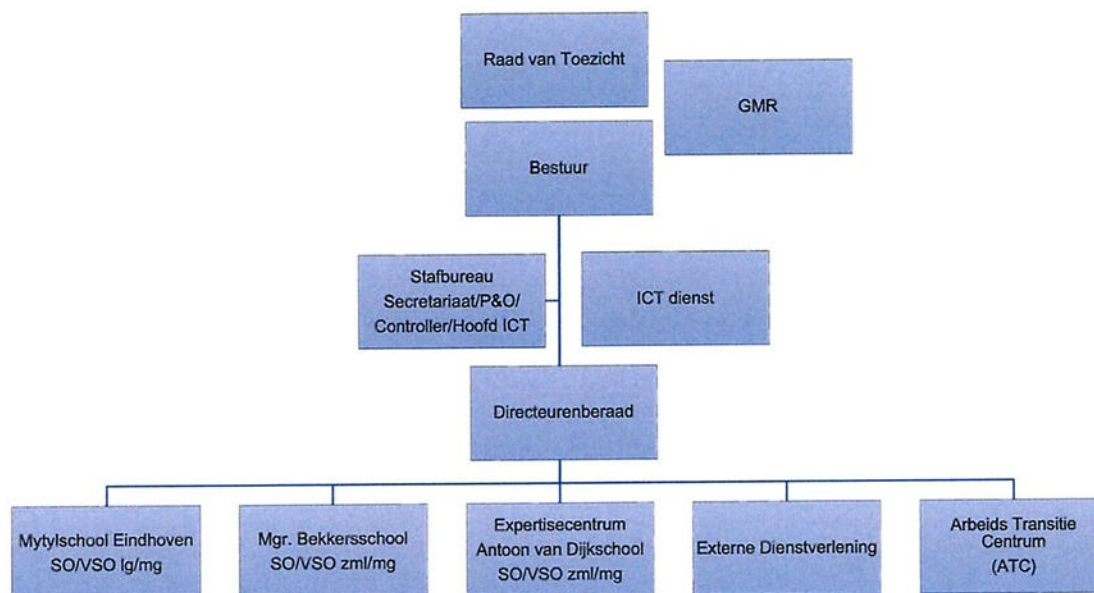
Raad van Toezicht

GMR

Bestuur

Stafbureau Secretariaat/P&O/ Controller/Hoofd ICT

ICT dienst

Directeurenberaad

Mytylschool Eindhoven SO/VSO lg/mg

Mgr. Bekkersschool SO/VSO zml/mg

Expertisecentrum Antoon van Dijkschool SO/VSO zml/mg

Externe Dienstverlening

Arbeids Transitie Centrum (ATC)